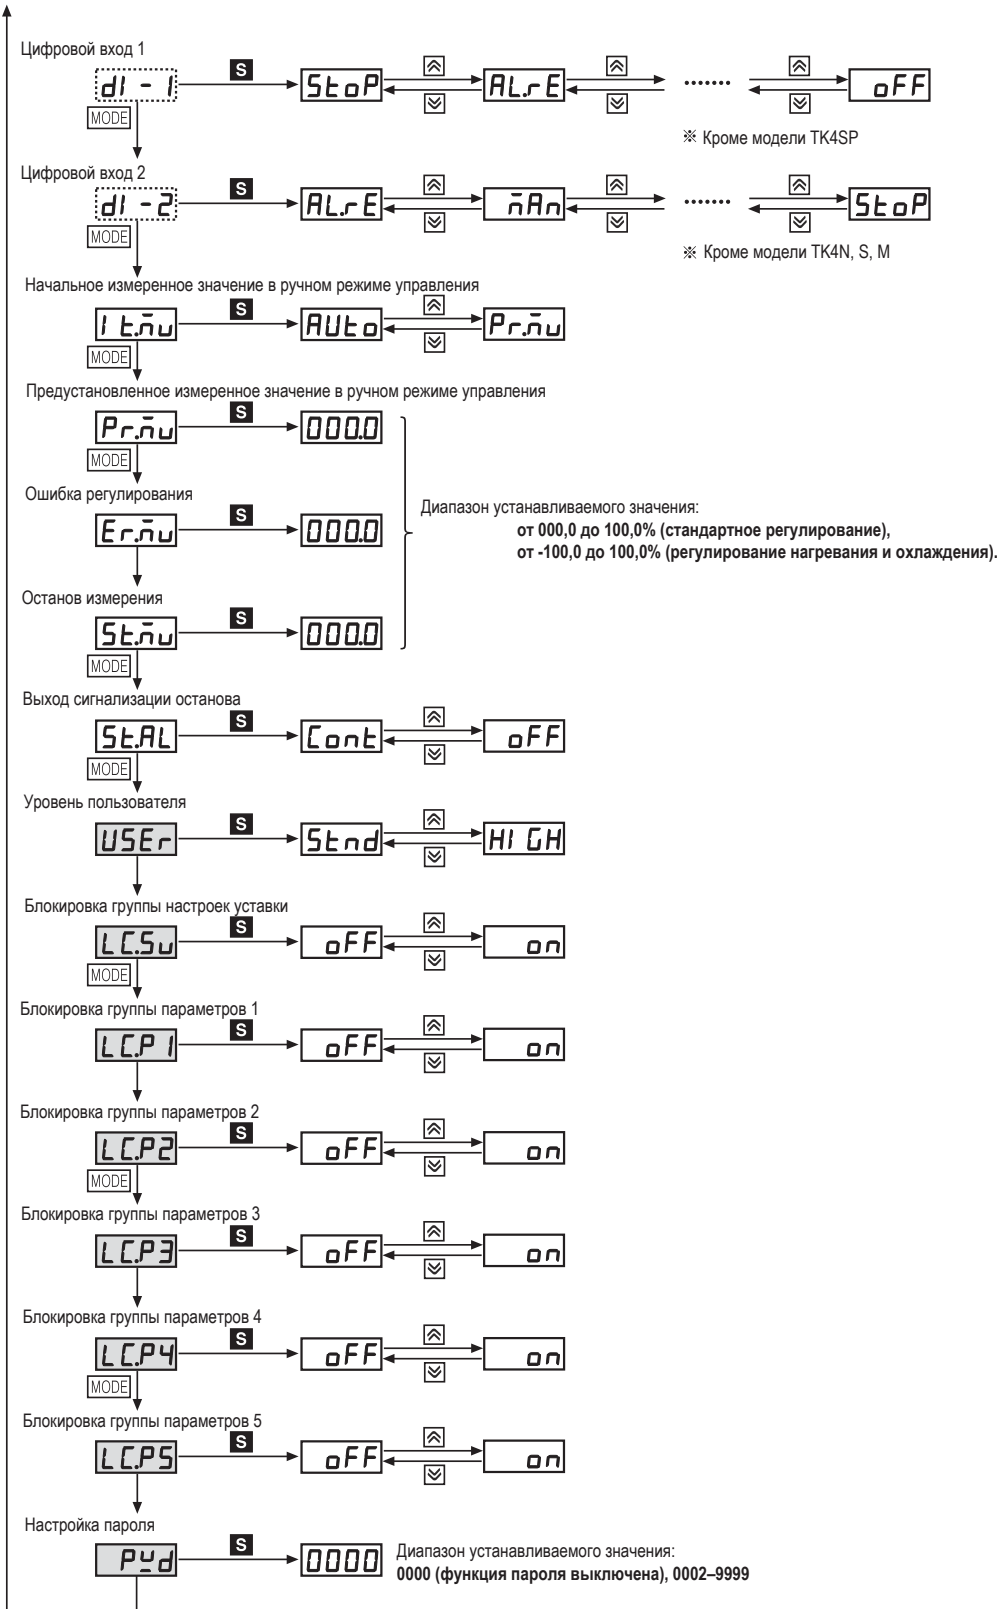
Цифровой вход 1

dI - 1 MODE S StoP AL.rE ...... oFF

※ Кроме модели TK4SP

Цифровой вход 2

dI - 2 MODE S AL.rE mAn ...... StoP

※ Кроме модели TK4N, S, M

Начальное измеренное значение в ручном режиме управления

I t.mu MODE S AUto Pr.mu

Предустановленное измеренное значение в ручном режиме управления

Pr.mu MODE S 000.0

Ошибка регулирования

Er.mu S 000.0

Останов измерения

St.mu MODE S 000.0

Диапазон устанавливаемого значения:
от 000,0 до 100,0% (стандартное регулирование),
от -100,0 до 100,0% (регулирование нагревания и охлаждения).

Выход сигнализации останова

St.AL MODE S Cont oFF

Уровень пользователя

USEr S Stnd HI GH

Блокировка группы настроек уставки

LC.Su MODE S oFF on

Блокировка группы параметров 1

LC.P1 S oFF on

Блокировка группы параметров 2

LC.P2 MODE S oFF on

Блокировка группы параметров 3

LC.P3 S oFF on

Блокировка группы параметров 4

LC.P4 MODE S oFF on

Блокировка группы параметров 5

LC.P5 S oFF on

Настройка пароля

PWd S 0000 Диапазон устанавливаемого значения:
0000 (функция пароля выключена), 0002–9999